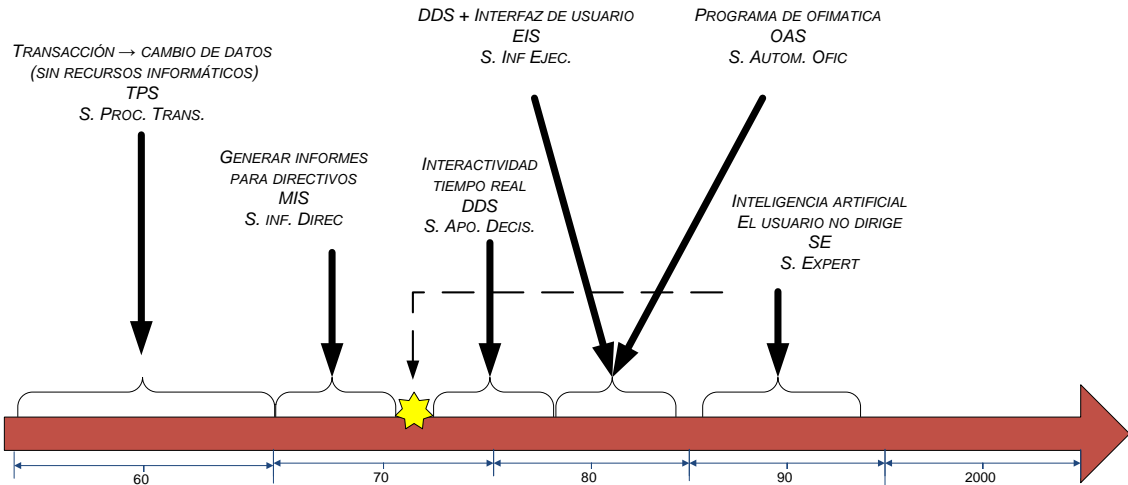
DDS + INTERFAZ DE USUARIO
EIS
S. INF EJEC.

PROGRAMA DE OFIMATICA
OAS
S. AUTOM. OFIC

TRANSACCIÓN → CAMBIO DE DATOS
(SIN RECURSOS INFORMÁTICOS)
TPS
S. PROC. TRANS.

GENERAR INFORMES
PARA DIRECTIVOS
MIS
S. INF. DIREC

INTERACTIVIDAD
TIEMPO REAL
DDS
S. APO. DECIS.

INTELIGENCIA ARTIFICIAL
EL USUARIO NO DIRIGE
SE
S. EXPERT

60

70

80

90

2000